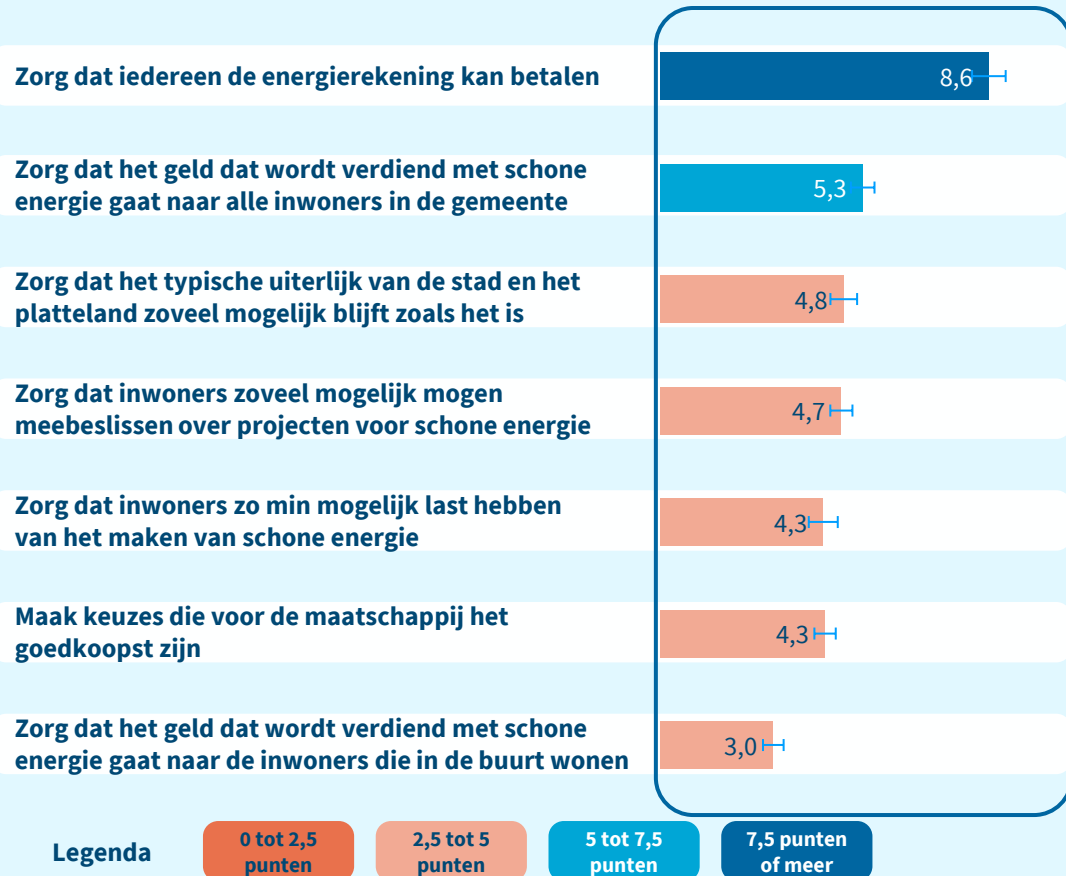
Zorg dat iedereen de energierekening kan betalen
8,6

Zorg dat het geld dat wordt verdiend met schone energie gaat naar alle inwoners in de gemeente
5,3

Zorg dat het typische uiterlijk van de stad en het platteland zoveel mogelijk blijft zoals het is
4,8

Zorg dat inwoners zoveel mogelijk mogen meebeslissen over projecten voor schone energie
4,7

Zorg dat inwoners zo min mogelijk last hebben van het maken van schone energie
4,3

Maak keuzes die voor de maatschappij het goedkoopst zijn
4,3

Zorg dat het geld dat wordt verdiend met schone energie gaat naar de inwoners die in de buurt wonen
3,0

Legenda
0 tot 2,5 punten
2,5 tot 5 punten
5 tot 7,5 punten
7,5 punten of meer